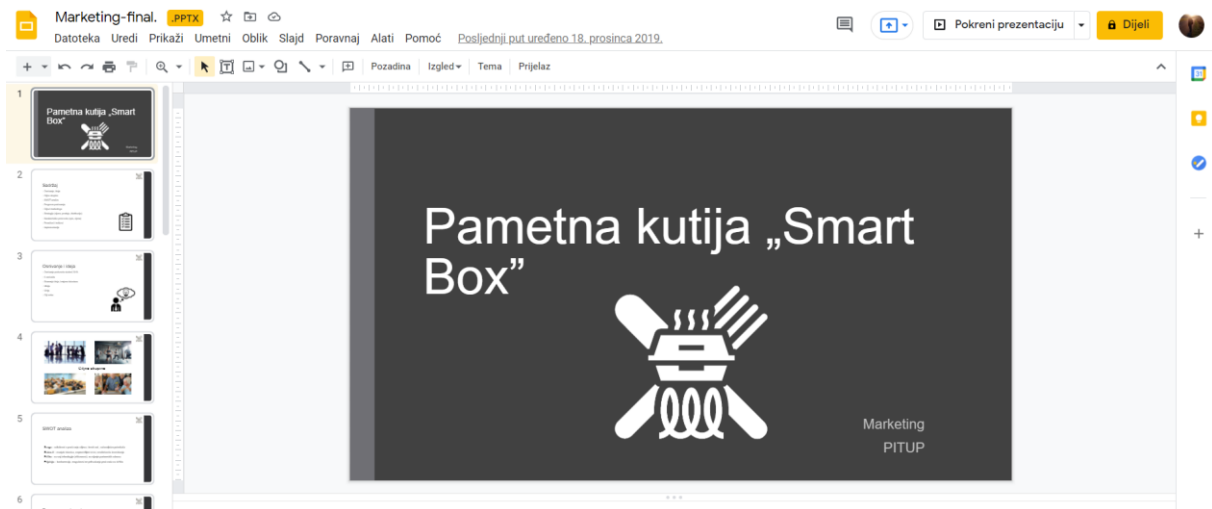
Marketing-final. .PPTX

Datoteka Uredi Prikaži Umetni Oblik Slajd Poravnaj Alati Pomoć Posljednji put uređeno 18. prosinca 2019.

Pokreni prezentaciju

Dijeli

Pozadina Izgled Tema Prijelaz

1

Pametna kutija „Smart Box”

2

3

4

5

6

Pametna kutija „Smart Box”

Marketing

PITUP